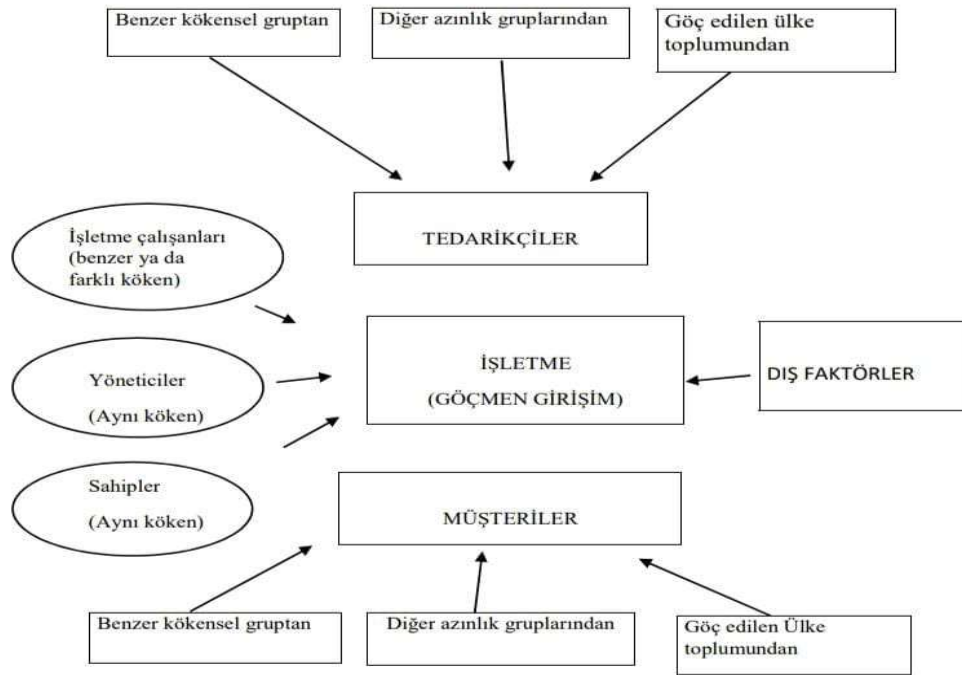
Benzer kökensel gruptan

Diğer azınlık gruplarından

Göç edilen ülke toplumundan

TEDARİKÇİLER

İşletme çalışanları (benzer ya da farklı köken)

Yöneticiler

(Aynı köken)

Sahipler

(Aynı köken)

İŞLETME

(GÖÇMEN GİRİŞİM)

DIŞ FAKTÖRLER

MÜŞTERİLER

Benzer kökensel gruptan

Diğer azınlık gruplarından

Göç edilen Ülke toplumundan